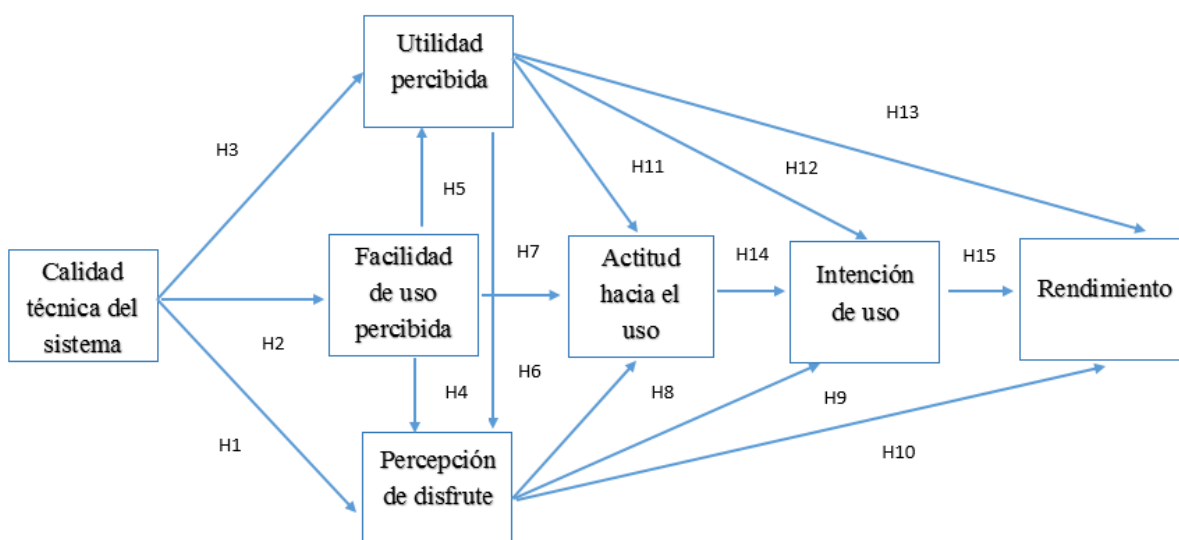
Utilidad percibida

H13

H3

H11

H12

H5

Calidad técnica del sistema

Facilidad de uso percibida

H7

Actitud hacia el uso

H14

Intención de uso

H15

Rendimiento

H2

H6

H4

H8

H9

H1

H10

Percepción de disfrute